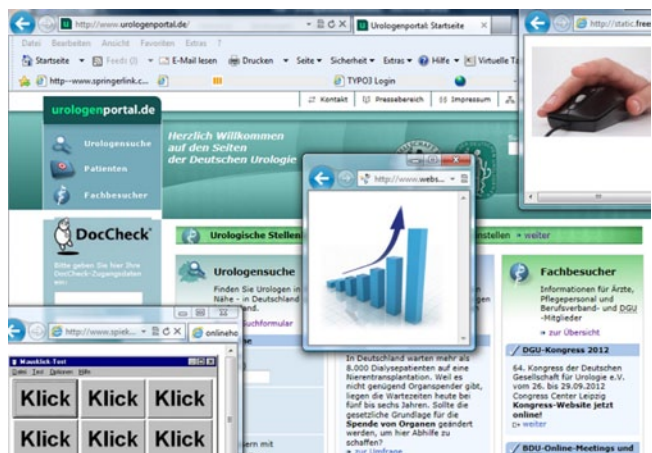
http://www.urologenportal.de/
Urologenportal: Startseite
http://static.free

Datei Bearbeiten Ansicht Favoriten Extras ?
Startseite Feeds (J) E-Mail lesen Drucken Seite Sicherheit Extras Hilfe Virtuelle
http---www.springerlink.c... TYPO3 Login

urologenportal.de
Kontakt Pressebereich Impressum
Urologensuche
Patienten
Fachbesucher
Herzlich Willkommen auf den Seiten der Deutschen Urologie
DocCheck
Bitte geben Sie hier Ihre DocCheck-Zugangsdaten ein:
Urologische Stellen
stellen » weiter
Urologensuche
Finden Sie Urologen in Nähe – in Deutschland
suchformular
http://www.webs...
Fachbesucher
Informationen für Ärzte, Pflegepersonal und Berufsverband- und DGU-Mitglieder
» zur Übersicht
DGU-Kongress 2012
64. Kongress der Deutschen Gesellschaft für Urologie e.V. vom 26. bis 29.09.2012 Congress Center Leipzig
Kongress-Website jetzt online!
» weiter
BDU-Online-Meetings und
In Deutschland warten mehr als 8.000 Dialysepatienten auf eine Nierentransplantation. Weil es nicht genügend Organspender gibt, liegen die Wartezeiten heute bei fünf bis sechs Jahren. Sollte die gesetzliche Grundlage für die Spende von Organen geändert werden, um hier Abhilfe zu schaffen?
» zur Umfrage
http://www.spiek...
onlineho
Mausklick-Test
Datei Test Optionen Hilfe
Klick Klick Klick
Klick Klick Klick
iern mit